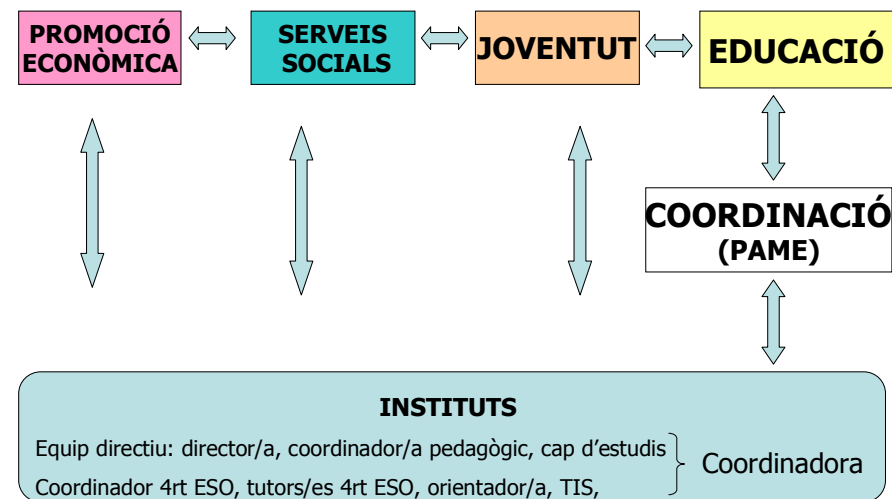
PROMOCIÓ ECONÒMICA

SERVEIS SOCIALS

JOVENTUT

EDUCACIÓ

COORDINACIÓ (PAME)

INSTITUTS

Equip directiu: director/a, coordinador/a pedagògic, cap d'estudis

Coordinador 4rt ESO, tutors/es 4rt ESO, orientador/a, TIS,

Coordinadora